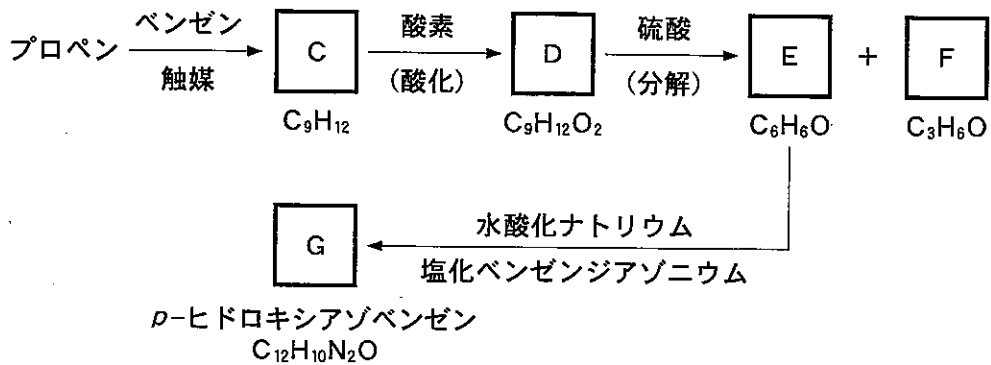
プロペン $\xrightarrow[\text{触媒}]{\text{ベンゼン}}$ C $\xrightarrow[\text{(酸化)}]{\text{酸素}}$ D $\xrightarrow[\text{(分解)}]{\text{硫酸}}$ E + F

$C_9H_{12}$ $C_9H_{12}O_2$ $C_6H_6O$ $C_3H_6O$

G

水酸化ナトリウム
塩化ベンゼンジアゾニウム

$p$-ヒドロキシアゾベンゼン
$C_{12}H_{10}N_2O$